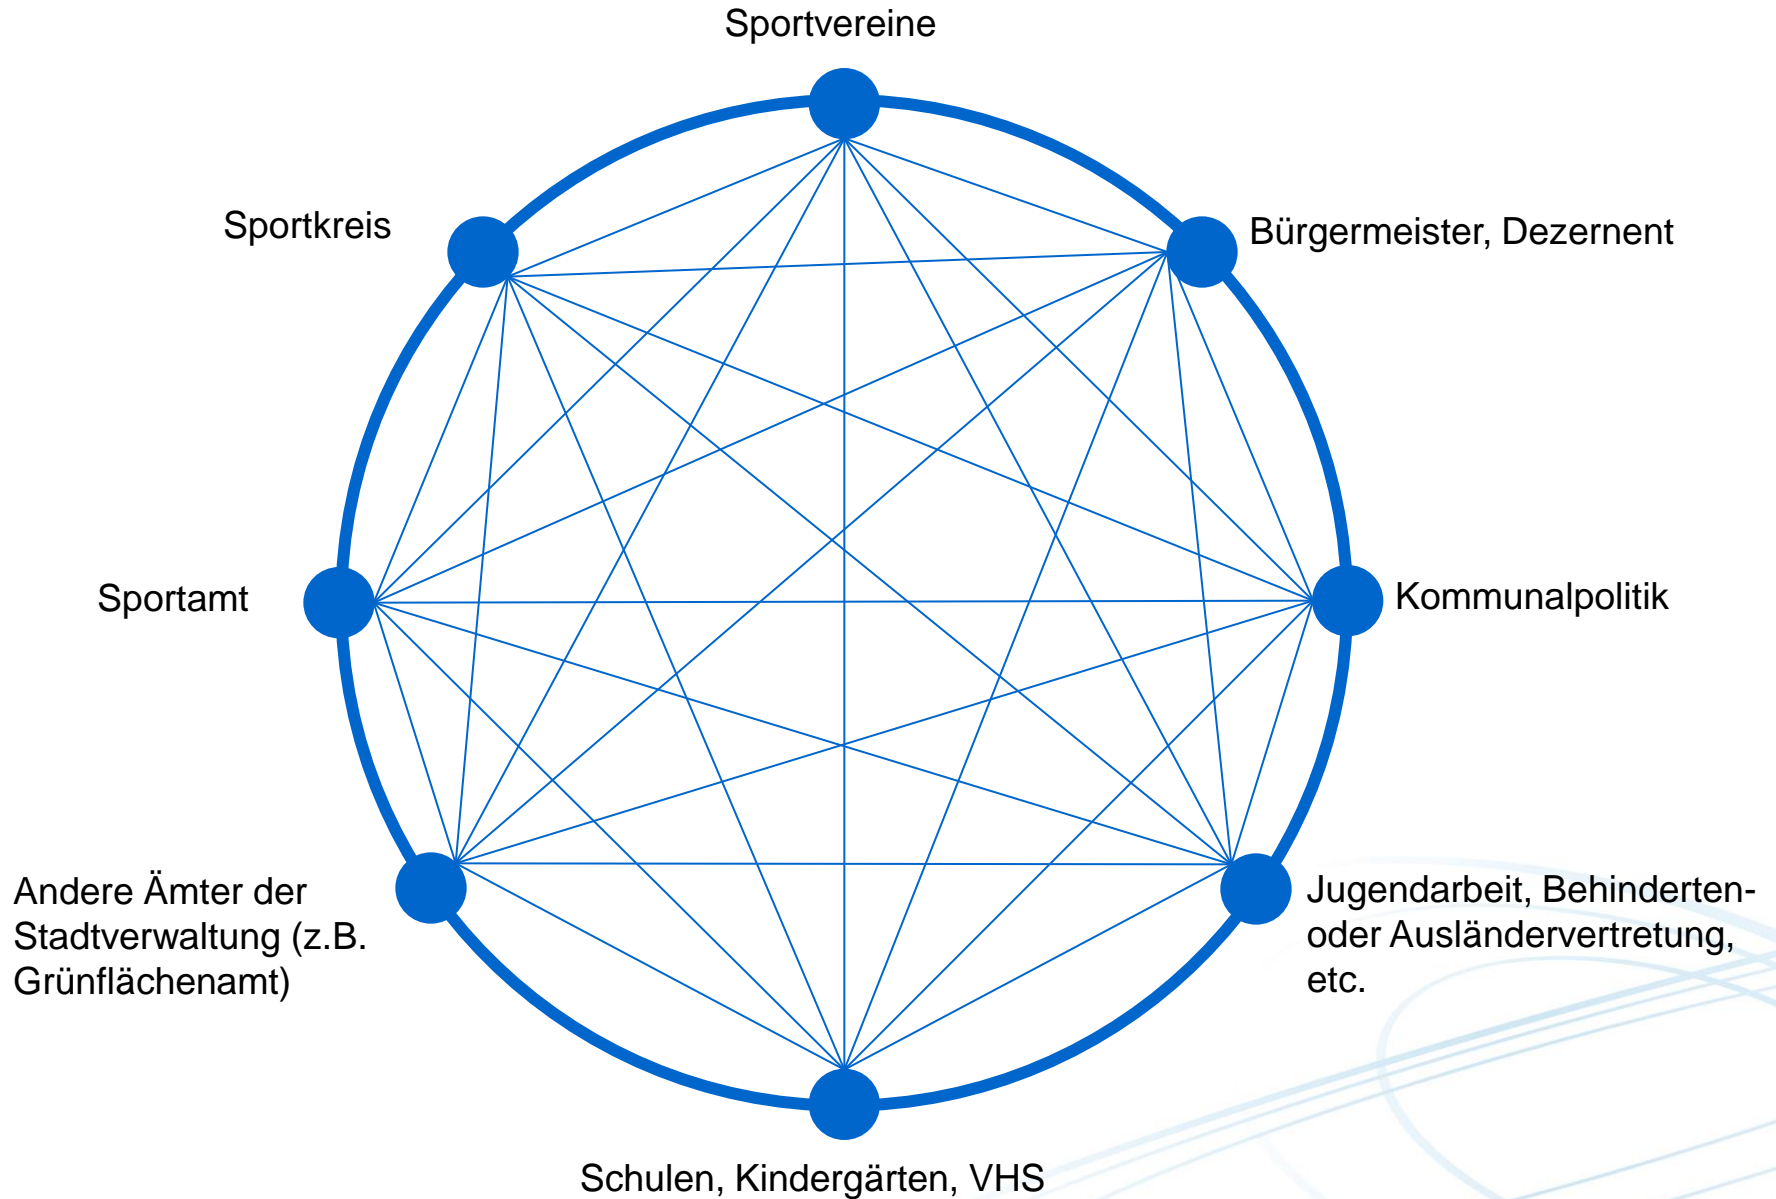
Sportvereine

Sportkreis

Bürgermeister, Dezernent

Sportamt

Kommunalpolitik

Andere Ämter der Stadtverwaltung (z.B. Grünflächenamt)

Jugendarbeit, Behinderten- oder Ausländervertretung, etc.

Schulen, Kindergärten, VHS